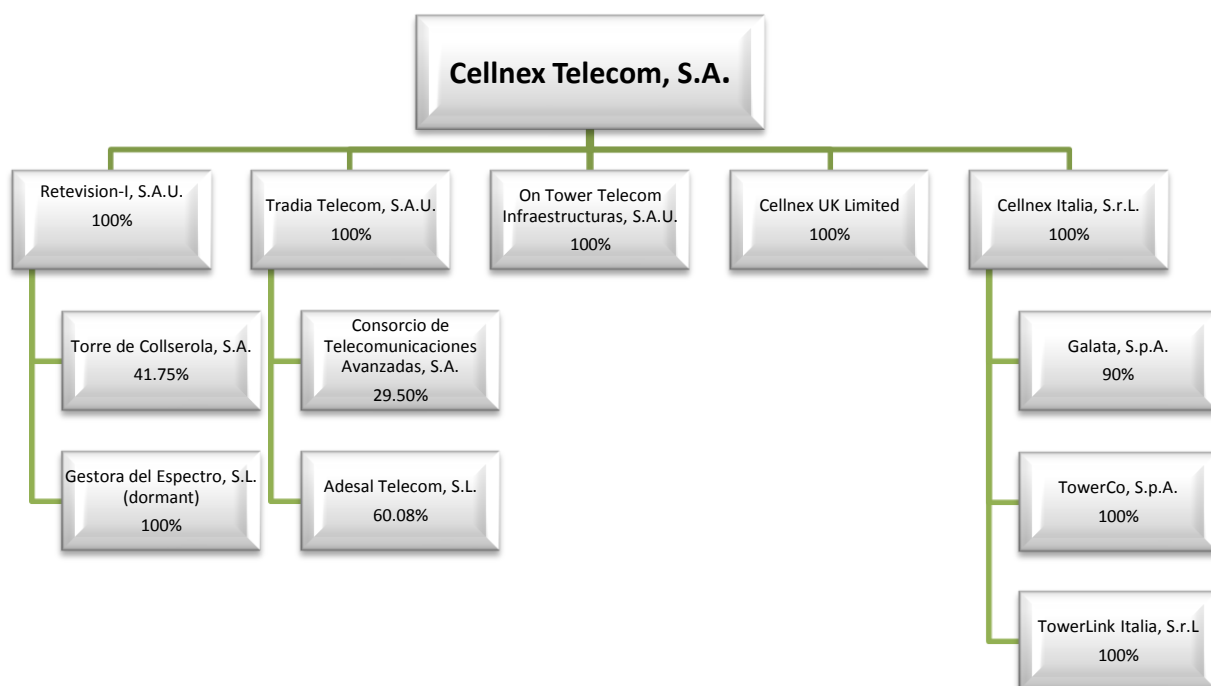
Cellnex Telecom, S.A.

Retevision-I, S.A.U.
100%

Tradia Telecom, S.A.U.
100%

On Tower Telecom Infraestructuras, S.A.U.
100%

Cellnex UK Limited
100%

Cellnex Italia, S.r.L.
100%

Torre de Collserola, S.A.
41.75%

Gestora del Espectro, S.L. (dormant)
100%

Consorcio de Telecomunicaciones Avanzadas, S.A.
29.50%

Adesal Telecom, S.L.
60.08%

Galata, S.p.A.
90%

TowerCo, S.p.A.
100%

TowerLink Italia, S.r.L
100%